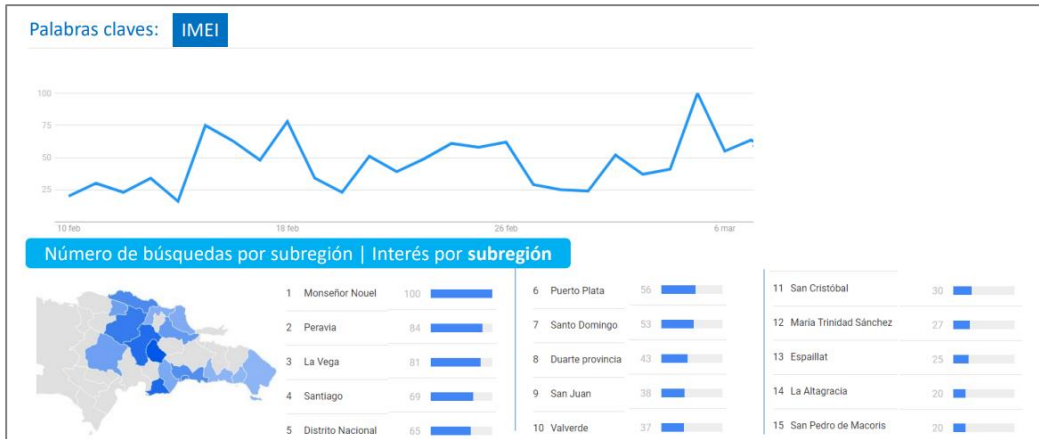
Palabras claves: IMEI

100
75
50
25

10 feb
18 feb
26 feb
6 mar

Número de búsquedas por subregión | Interés por subregión

| | | |
|---|---|---|
| 1 | Monseñor Nouel | 100 |
| 2 | Peravia | 84 |
| 3 | La Vega | 81 |
| 4 | Santiago | 69 |
| 5 | Distrito Nacional | 65 |

| | | |
|---|---|---|
| 6 | Puerto Plata | 56 |
| 7 | Santo Domingo | 53 |
| 8 | Duarte provincia | 43 |
| 9 | San Juan | 38 |
| 10 | Valverde | 37 |

| | | |
|---|---|---|
| 11 | San Cristóbal | 30 |
| 12 | María Trinidad Sánchez | 27 |
| 13 | Espaillat | 25 |
| 14 | La Altagracia | 20 |
| 15 | San Pedro de Macoris | 20 |